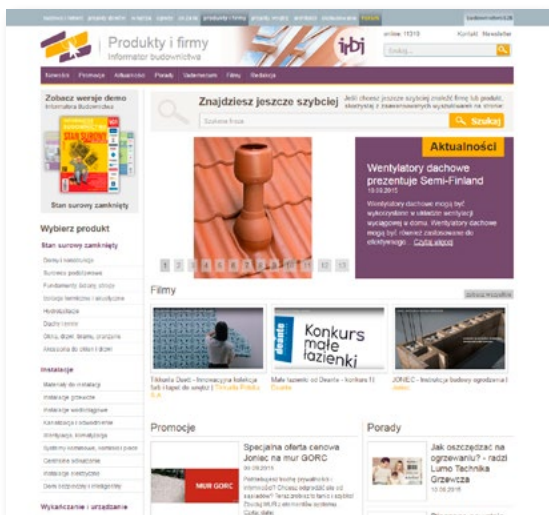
Produkty i firmy
Informator budownictwa

online: 11310 Kontakt Newsletter

Szukaj...

Nowości Promocje Aktualności Porady Vademecum Filmy Redakcja

Zobacz wersje demo
Informatora Budownictwa

Stan surowy zamknięty

Znajdziesz jeszcze szybciej

Szukane frazy

Szukaj

Aktualności

Wentylatory dachowe prezentuje Semi-Finland
15.09.2015

Wentylatory dachowe mogą być wykorzystane w układzie wentylacji wyciągowej w domu. Wentylatory dachowe mogą być również zastosowane do efektywnego... Czytaj więcej

1 2 3 4 5 6 7 8 9 10 11 12 13

Wybierz produkt

Stan surowy zamknięty

Domy i konstrukcje
Stropy i podłoża
Fundamenty i ściany
Izolacje termiczne i akustyczne
Hydroizolacje
Dachy i więźby
Okna, drzwi, bramy, ogrodzenia
Akcesoria do okien i drzwi

Instalacje

Materiały do instalacji
Instalacje grzewcze
Instalacje wentylacyjne
Kanalizacja i odwodnienie
Wentylacja, klimatyzacja
Systemy kominowe
Centralne odkurzacze
Instalacje elektryczne
Domy inteligentne

Wykończanie i urządzanie

Filmy

Konkurs małe łazienki

Tubądzin Duett - Innowacyjna kolekcja
Małe łazienki od Deante - konkurs
JONEC - Instrukcja budowy ogrodzenia

Promocje

Specjalna oferta cenowa Joniec na mur GORC
30.09.2015

MUR GORC

Porady

Jak oszczędzać na ogrzewaniu? - radzi Lumo Technika Grzewcza
15.06.2015